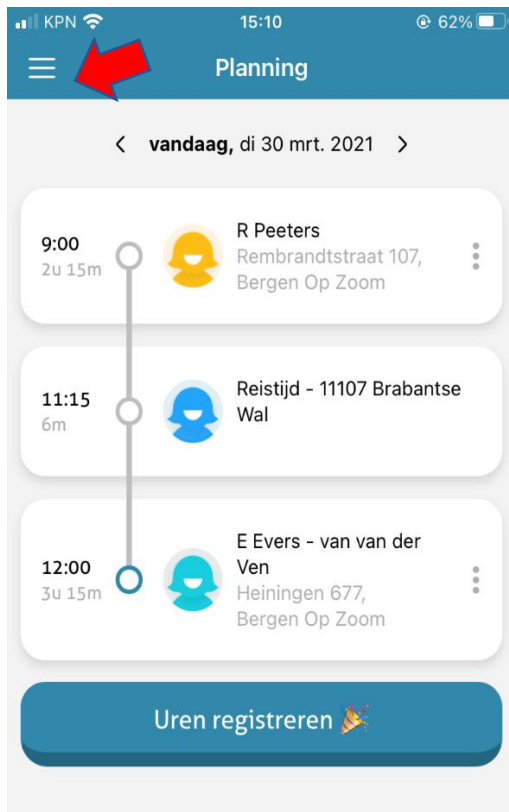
KPN 15:10 62%

Planning

< vandaag, di 30 mrt. 2021 >

9:00
2u 15m
R Peeters
Rembrandtstraat 107, Bergen Op Zoom

11:15
6m
Reistijd - 11107 Brabantse Wal

12:00
3u 15m
E Evers - van van der Ven
Heiningen 677, Bergen Op Zoom

Uren registreren 🎉